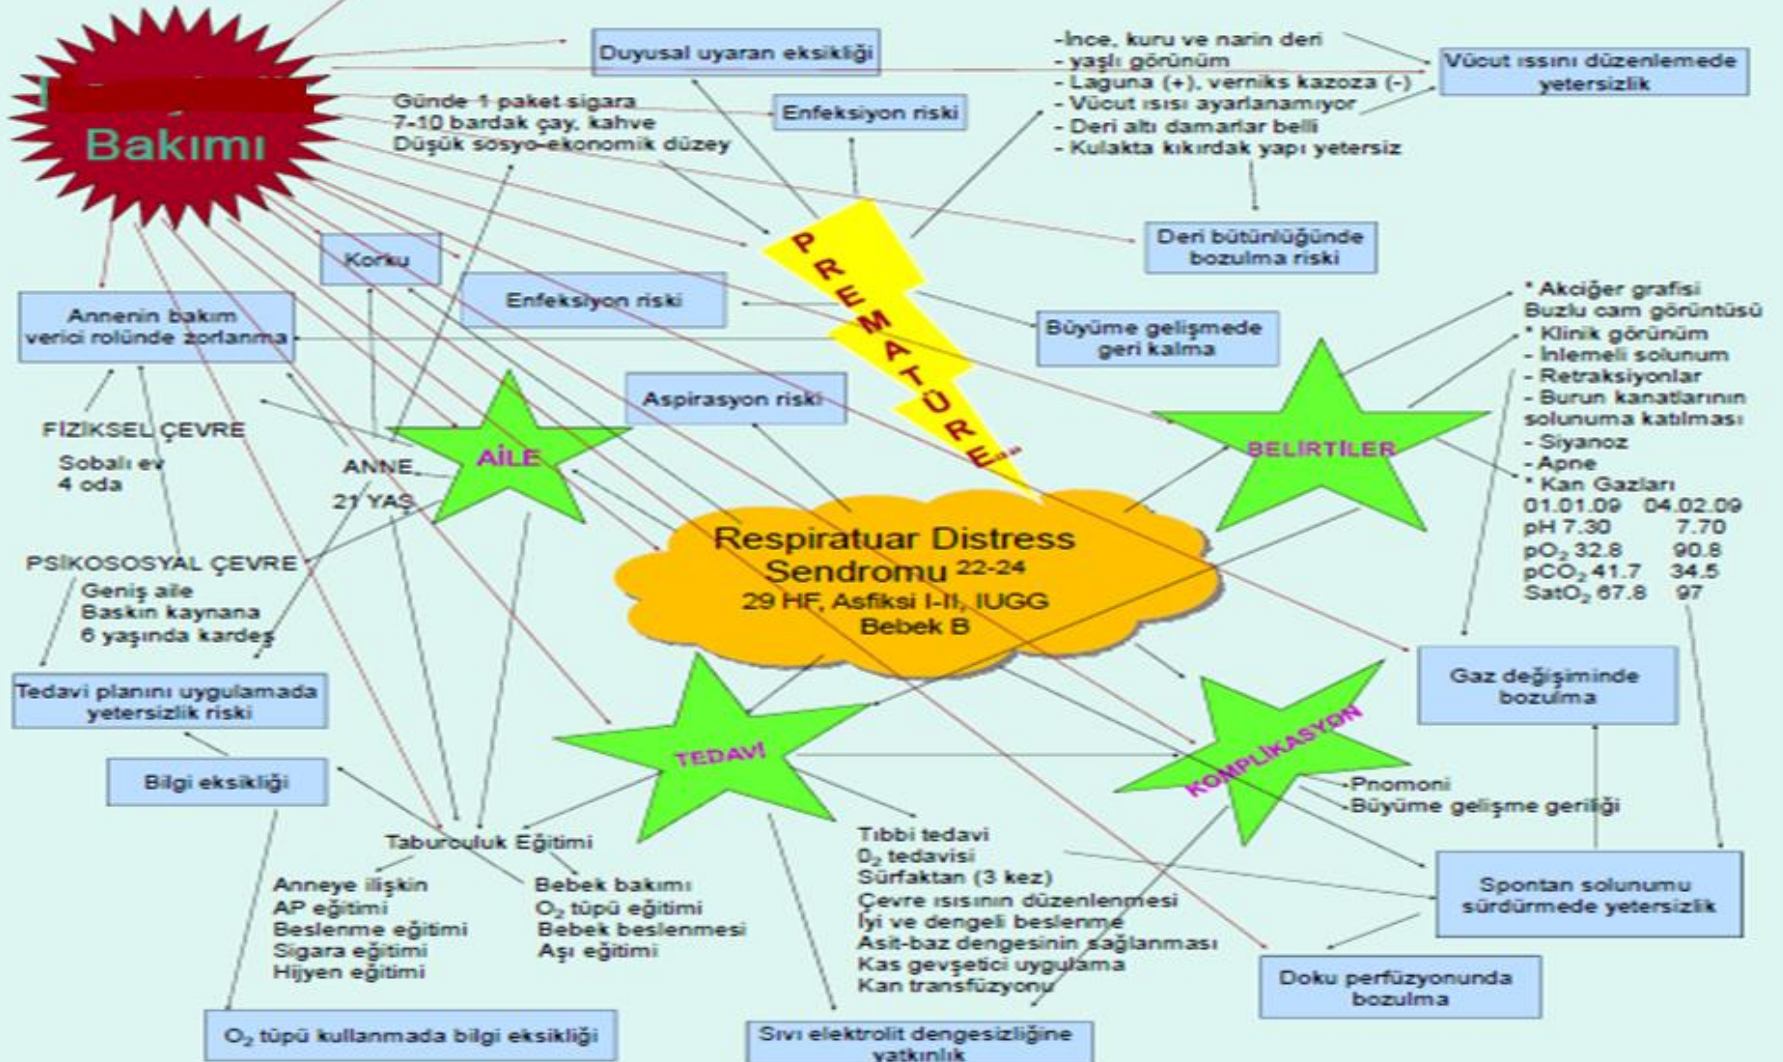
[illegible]
Bakımı

Duyusal uyaran eksikliği

-İnce, kuru ve narin deri
- yaşlı görünüm
- Laguna (+), verniks kazoza (-)
- Vücut ısısı ayarlanamıyor
- Deri altı damarlar belli
- Kulakta kıkırdak yapı yetersiz

Vücut ıssını düzenlemede yetersizlik

Günde 1 paket sigara
7-10 bardak çay, kahve
Düşük sosyo-ekonomik düzey

Enfeksiyon riski

PREMATÜRE

Deri bütünlüğünde bozulma riski

Korku

Enfeksiyon riski

Annenin bakım verici rolünde zorlanma

Büyüme gelişmede geri kalma

* Akciğer grafisi
Buzlu cam görüntüsü
* Klinik görünüm
- İnlemeli solunum
- Retraksiyonlar
- Burun kanatlarının solunuma katılması
- Siyanoz
- Apne
* Kan Gazları

| | 01.01.09 | 04.02.09 |
|---|---|---|
| pH | 7.30 | 7.70 |
| $pO_2$ | 32.8 | 90.8 |
| $pCO_2$ | 41.7 | 34.5 |
| $SatO_2$ | 67.8 | 97 |

Aspirasyon riski

FİZİKSEL ÇEVRE
Sobalı ev
4 oda

ANNE
21 YAŞ

AİLE

BELİRTİLER

PSİKOSOSYAL ÇEVRE
Geniş aile
Baskın kaynana
6 yaşında kardeş

Respiratuar Distress Sendromu $^{22-24}$
29 HF, Asfiksi I-II, IUGG
Bebek B

Tedavi planını uygulamada yetersizlik riski

Gaz değişiminde bozulma

TEDAVİ

KOMPLİKASYON
-Pnömoni
-Büyüme gelişme geriliği

Bilgi eksikliği

Taburculuk Eğitimi

Anneye ilişkin
AP eğitimi
Beslenme eğitimi
Sigara eğitimi
Hijyen eğitimi

Bebek bakımı
$O_2$ tüpü eğitimi
Bebek beslenmesi
Aşı eğitimi

Tıbbi tedavi
$0_2$ tedavisi
Sürfaktan (3 kez)
Çevre ısısının düzenlenmesi
İyi ve dengeli beslenme
Asit-baz dengesinin sağlanması
Kas gevşetici uygulama
Kan transfüzyonu

Spontan solunumu sürdürmede yetersizlik

Doku perfüzyonunda bozulma

$O_2$ tüpü kullanmada bilgi eksikliği

Sıvı elektrolit dengesizliğine yatkınlık